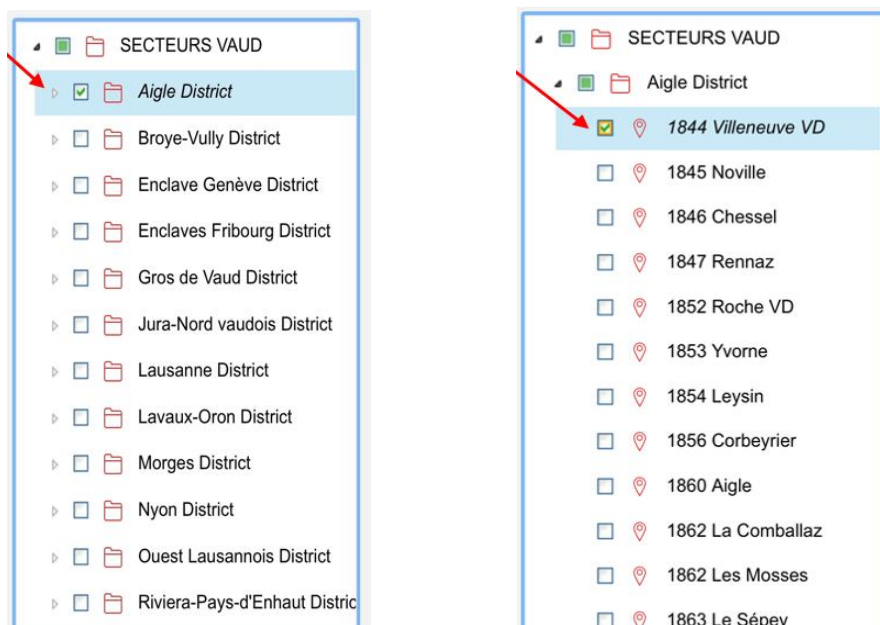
SECTEURS VAUD
Aigle District
Broye-Vully District
Enclave Genève District
Enclaves Fribourg District
Gros de Vaud District
Jura-Nord vaudois District
Lausanne District
Lavaux-Oron District
Morges District
Nyon District
Ouest Lausannois District
Riviera-Pays-d'Enhaut Distric

SECTEURS VAUD
Aigle District
1844 Villeneuve VD
1845 Noville
1846 Chessel
1847 Rennaz
1852 Roche VD
1853 Yvorne
1854 Leysin
1856 Corbeyrier
1860 Aigle
1862 La Comballaz
1862 Les Mosses
1863 Le Sépey